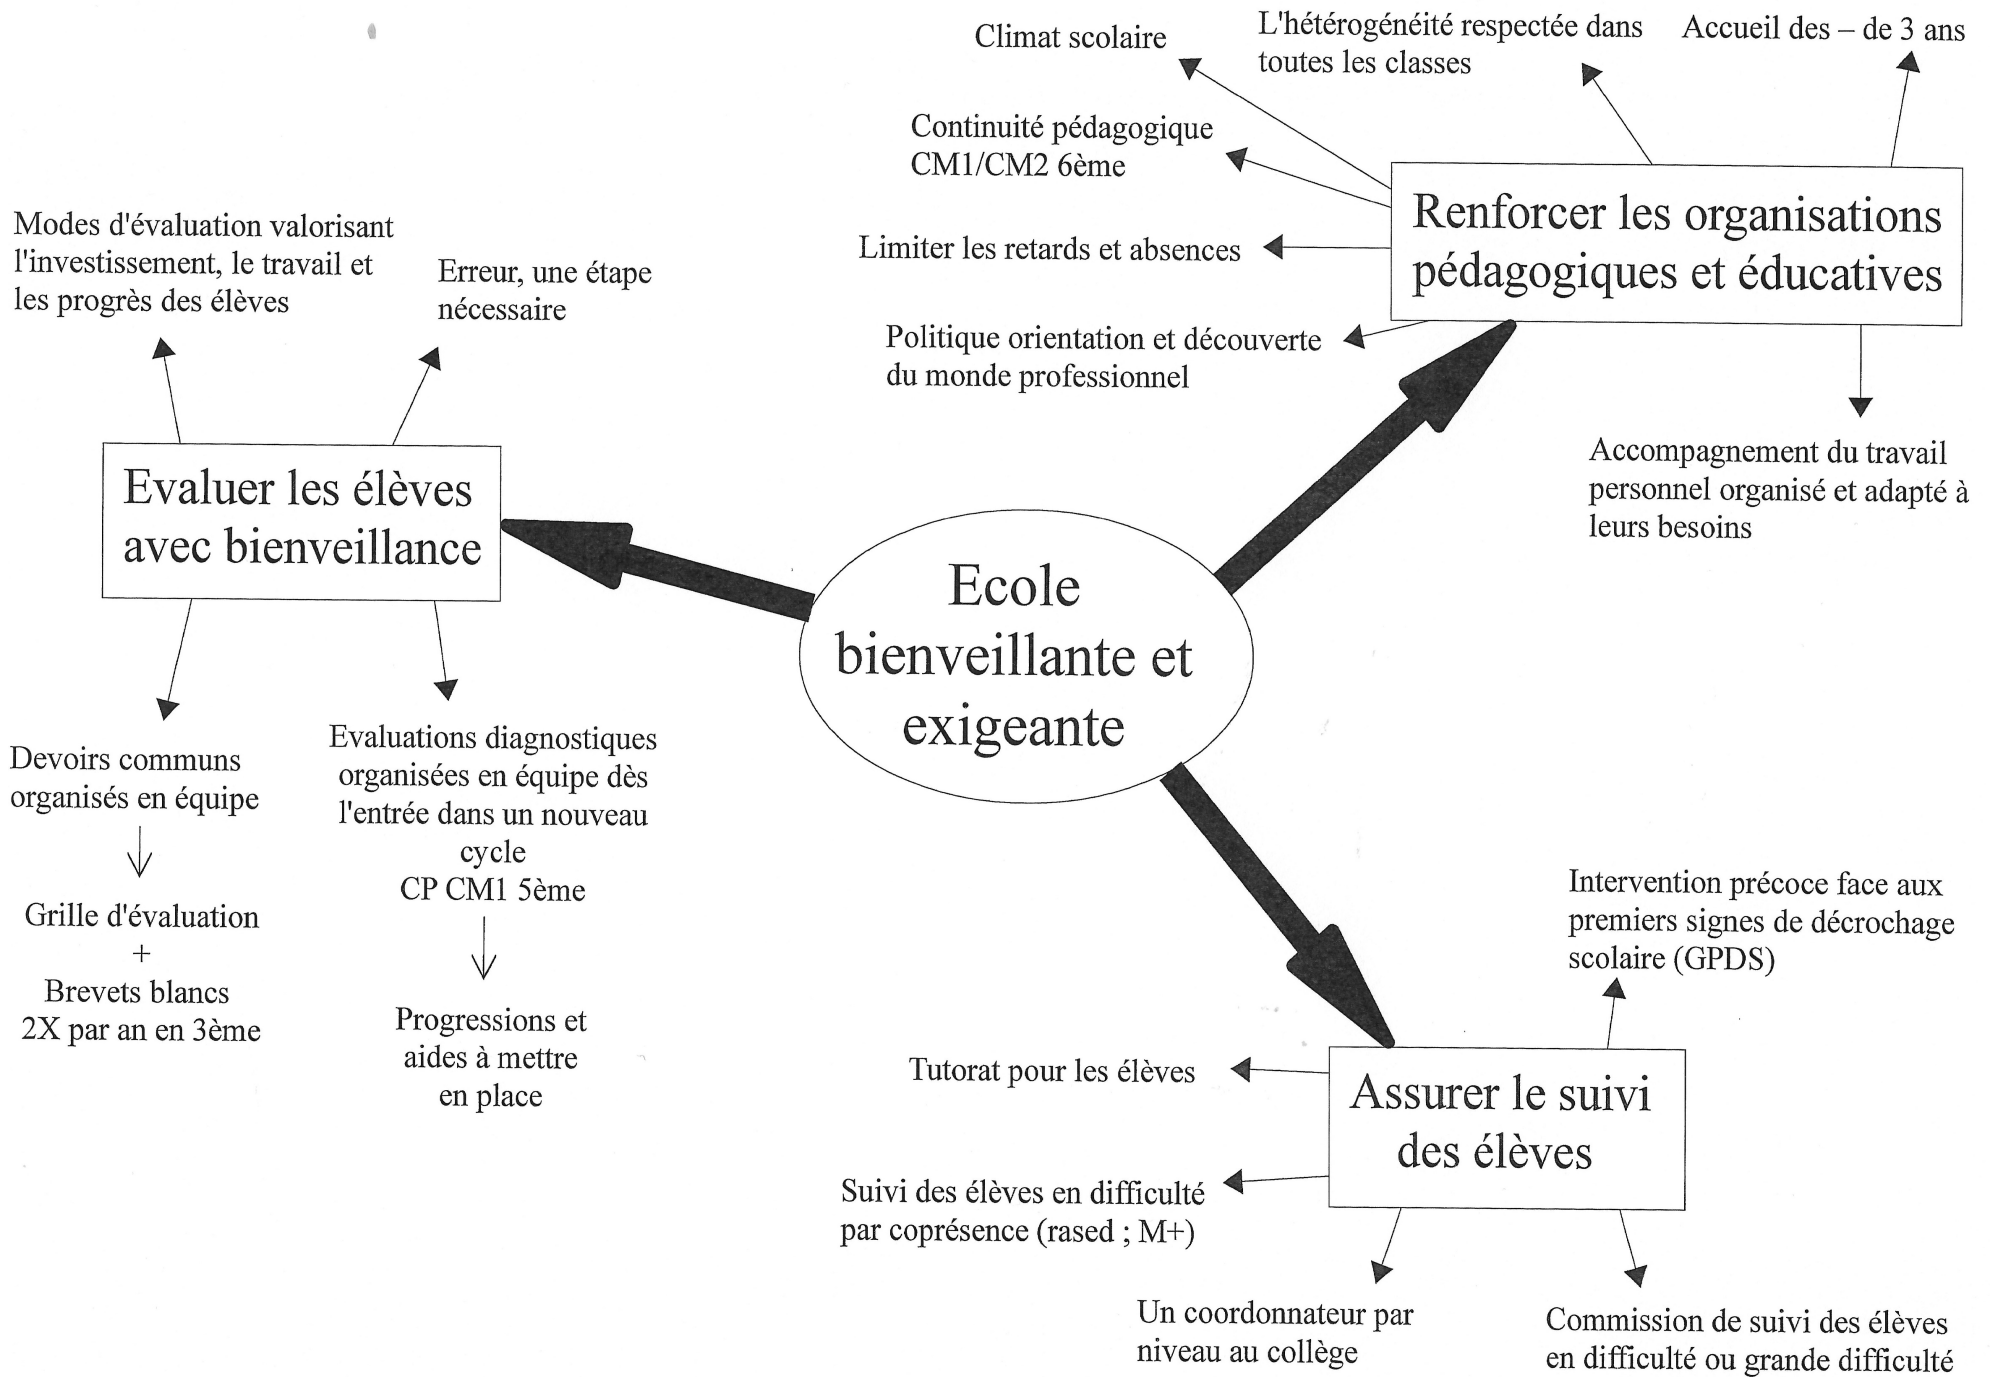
Climat scolaire

L'hétérogénéité respectée dans toutes les classes

Accueil des – de 3 ans

Continuité pédagogique CM1/CM2 6ème

Modes d'évaluation valorisant l'investissement, le travail et les progrès des élèves

Erreur, une étape nécessaire

Limiter les retards et absences

Renforcer les organisations pédagogiques et éducatives

Politique orientation et découverte du monde professionnel

Accompagnement du travail personnel organisé et adapté à leurs besoins

Evaluer les élèves avec bienveillance

Ecole bienveillante et exigeante

Devoirs communs organisés en équipe

Grille d'évaluation
+
Brevets blancs
2X par an en 3ème

Evaluations diagnostiques organisées en équipe dès l'entrée dans un nouveau cycle
CP CM1 5ème

Progressions et aides à mettre en place

Intervention précoce face aux premiers signes de décrochage scolaire (GPDS)

Tutorat pour les élèves

Assurer le suivi des élèves

Suivi des élèves en difficulté par coprésence (rased ; M+)

Un coordonnateur par niveau au collège

Commission de suivi des élèves en difficulté ou grande difficulté